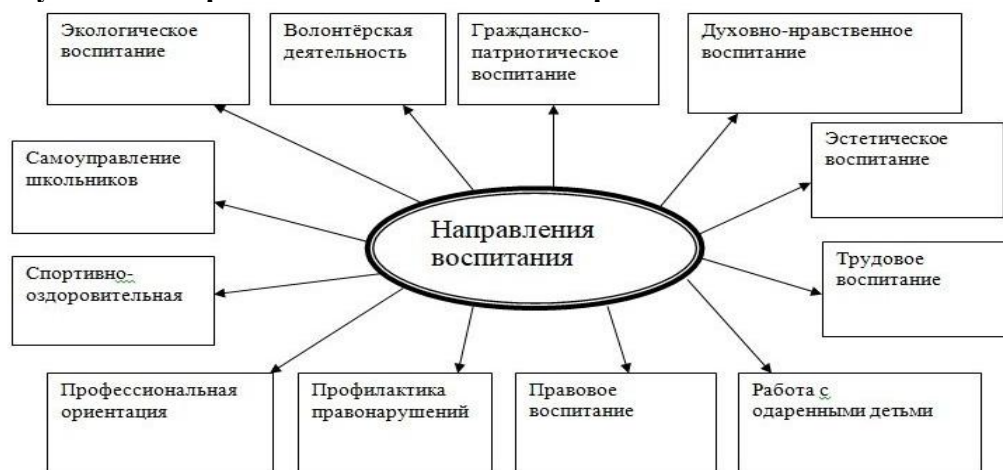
Экологическое воспитание

Волонтёрская деятельность

Гражданско-патриотическое воспитание

Духовно-нравственное воспитание

Самоуправление школьников

Эстетическое воспитание

Направления воспитания

Спортивно-оздоровительная

Трудовое воспитание

Профессиональная ориентация

Профилактика правонарушений

Правовое воспитание

Работа с одаренными детьми